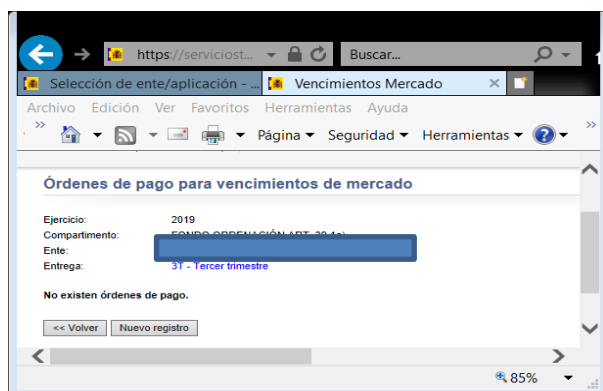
https://serviciost... Buscar...

Selección de ente/aplicación - ... Vencimientos Mercado

Archivo Edición Ver Favoritos Herramientas Ayuda

Página ▼ Seguridad ▼ Herramientas ▼

Órdenes de pago para vencimientos de mercado

Ejercicio: 2019
Compartimento: FONDO ORDENACIÓN ART. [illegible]
Ente: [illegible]
Entrega: 3T - Tercer trimestre

No existen órdenes de pago.

<< Volver Nuevo registro

85%